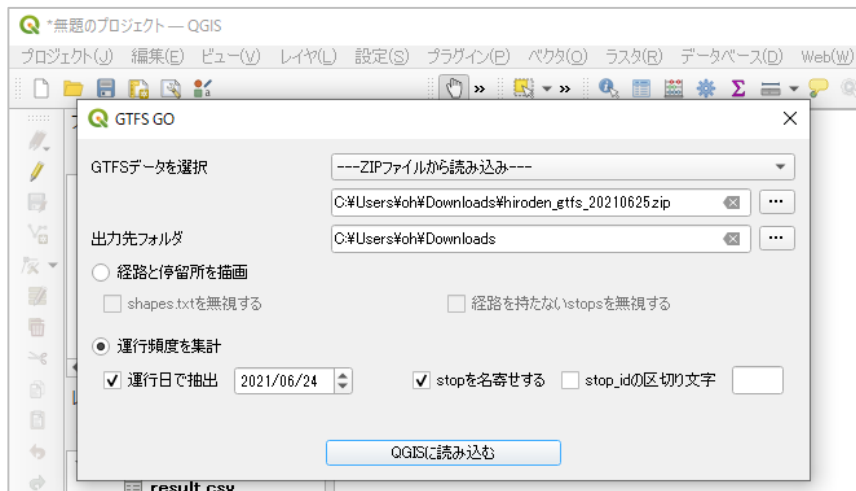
*無題のプロジェクト — QGIS

プロジェクト(J) 編集(E) ビュー(V) レイヤ(L) 設定(S) プラグイン(P) ベクタ(O) ラスタ(R) データベース(D) Web(W)

GTFS GO

GTFSデータを選択 ---ZIPファイルから読み込み---

C:¥Users¥oh¥Downloads¥hiroden_gtfs_20210625.zip ...

出力先フォルダ C:¥Users¥oh¥Downloads ...

経路と停留所を描画

shapes.txtを無視する

経路を持たないstopsを無視する

運行頻度を集計

運行日で抽出 2021/06/24

stopを名寄せする

stop_idの区切り文字

QGISに読み込む

result.csv